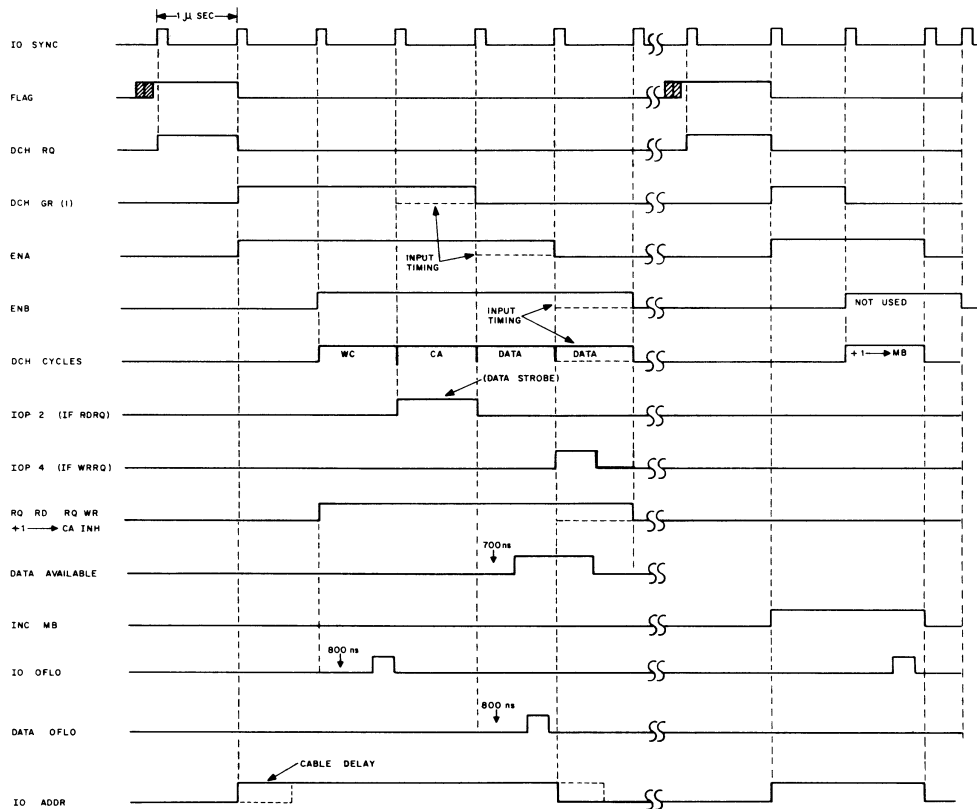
1 μ SEC

IO SYNC

FLAG

DCH RQ

DCH GR (1)

ENA

INPUT TIMING

ENB

INPUT TIMING

NOT USED

DCH CYCLES

WC

CA

DATA

DATA

+1 ⟶ MB

(DATA STROBE)

IOP 2 (IF RDRQ)

IOP 4 (IF WRRQ)

RQ RD RQ WR
+1 ⟶ CA INH

700 ns

DATA AVAILABLE

INC MB

800 ns

IO OFLO

800 ns

DATA OFLO

CABLE DELAY

IO ADDR